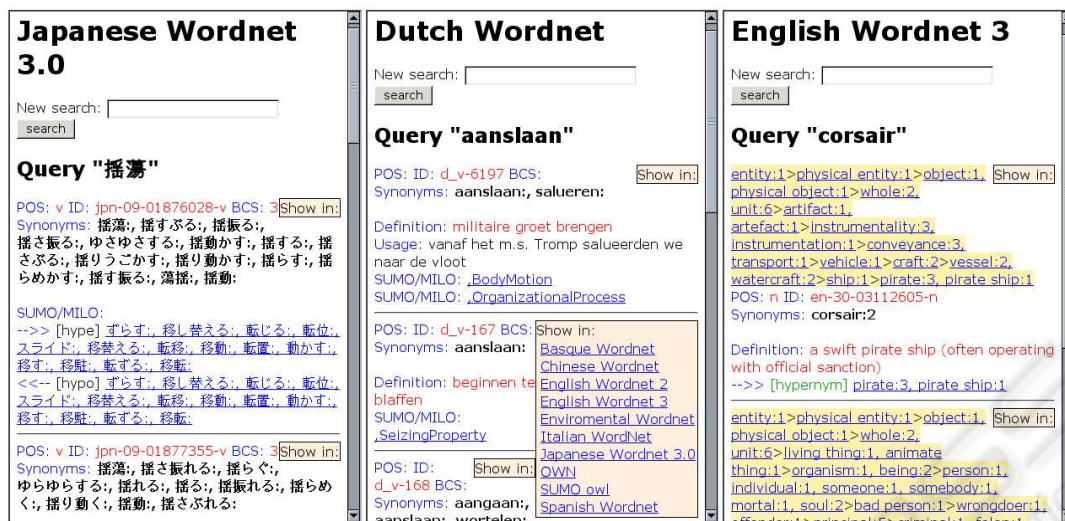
Japanese Wordnet 3.0

New search:
search

Query "揺蕩"

POS: v ID: jpn-09-01876028-v BCS: 3 Show in:
Synonyms: 揺蕩:, 揺すぶる:, 揺振る:, 揺さ振る:, ゆさゆさする:, 揺動かす:, 揺する:, 揺さぶる:, 揺りうごかす:, 揺り動かす:, 揺らす:, 揺らめかす:, 揺す振る:, 蕩揺:, 揺動:

SUMO/MILO:
-->> [hype] ずらす:, 移し替える:, 転じる:, 転位:, スライド:, 移替える:, 転移:, 移動:, 転置:, 動かす:, 移す:, 移転:, 転ずる:, 移転:
<<-- [hypo] ずらす:, 移し替える:, 転じる:, 転位:, スライド:, 移替える:, 転移:, 移動:, 転置:, 動かす:, 移す:, 移転:, 転ずる:, 移転:

POS: v ID: jpn-09-01877355-v BCS: 3 Show in:
Synonyms: 揺蕩:, 揺さ振れる:, 揺らぐ:, ゆらゆらする:, 揺れる:, 揺る:, 揺振れる:, 揺らめく:, 揺り動く:, 揺動:, 揺さぶれる:

Dutch Wordnet

New search:
search

Query "aanslaan"

POS: ID: d_v-6197 BCS: Show in:
Synonyms: aanslaan:, salueren:

Definition: militaire groet brengen
Usage: vanaf het m.s. Tromp salueerden we naar de vloot
SUMO/MILO: ,BodyMotion
SUMO/MILO: ,OrganizationalProcess

POS: ID: d_v-167 BCS: Show in:
Synonyms: aanslaan:
Basque Wordnet
Chinese Wordnet
English Wordnet 2
English Wordnet 3
Definition: beginnen te blaffen
Enviromental Wordnet
SUMO/MILO:
Italian WordNet
,SeizingProperty
Japanese Wordnet 3.0
OWN
SUMO owl
Spanish Wordnet

POS: ID: d_v-168 BCS: Show in:
Synonyms: aangaan:, aanslaan:, wortelen:

English Wordnet 3

New search:
search

Query "corsair"

entity:1>physical entity:1>object:1, physical object:1>whole:2, unit:6>artifact:1, artefact:1>instrumentality:3, instrumentation:1>conveyance:3, transport:1>vehicle:1>craft:2>vessel:2, watercraft:2>ship:1>pirate:3, pirate ship:1 Show in:
POS: n ID: en-30-03112605-n
Synonyms: corsair:2

Definition: a swift pirate ship (often operating with official sanction)
-->> [hypernym] pirate:3, pirate ship:1

entity:1>physical entity:1>object:1, physical object:1>whole:2, unit:6>living thing:1, animate thing:1>organism:1, being:2>person:1, individual:1, someone:1, somebody:1, mortal:1, soul:2>bad person:1>wrongdoer:1, Show in:
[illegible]